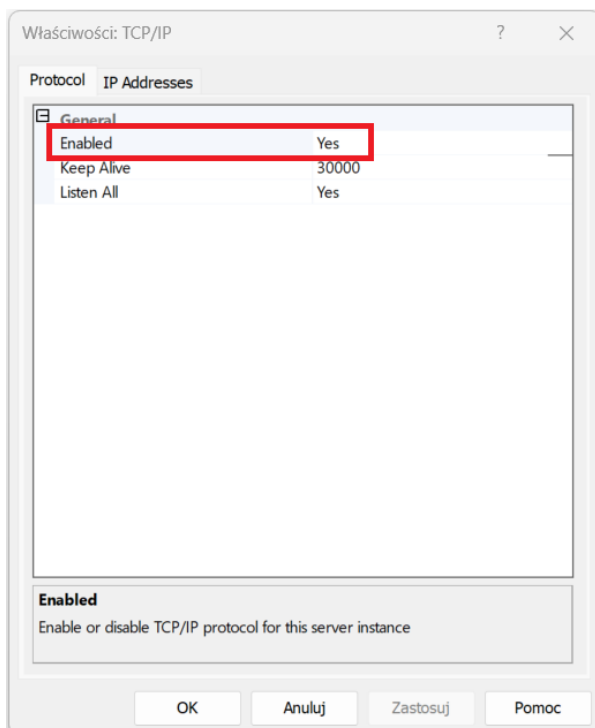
Właściwości: TCP/IP

?

Protocol | IP Addresses

General

| | |
|---|---|
| Enabled | Yes |
| Keep Alive | 30000 |
| Listen All | Yes |

**Enabled**

Enable or disable TCP/IP protocol for this server instance

OK | Anuluj | Zastosuj | Pomoc